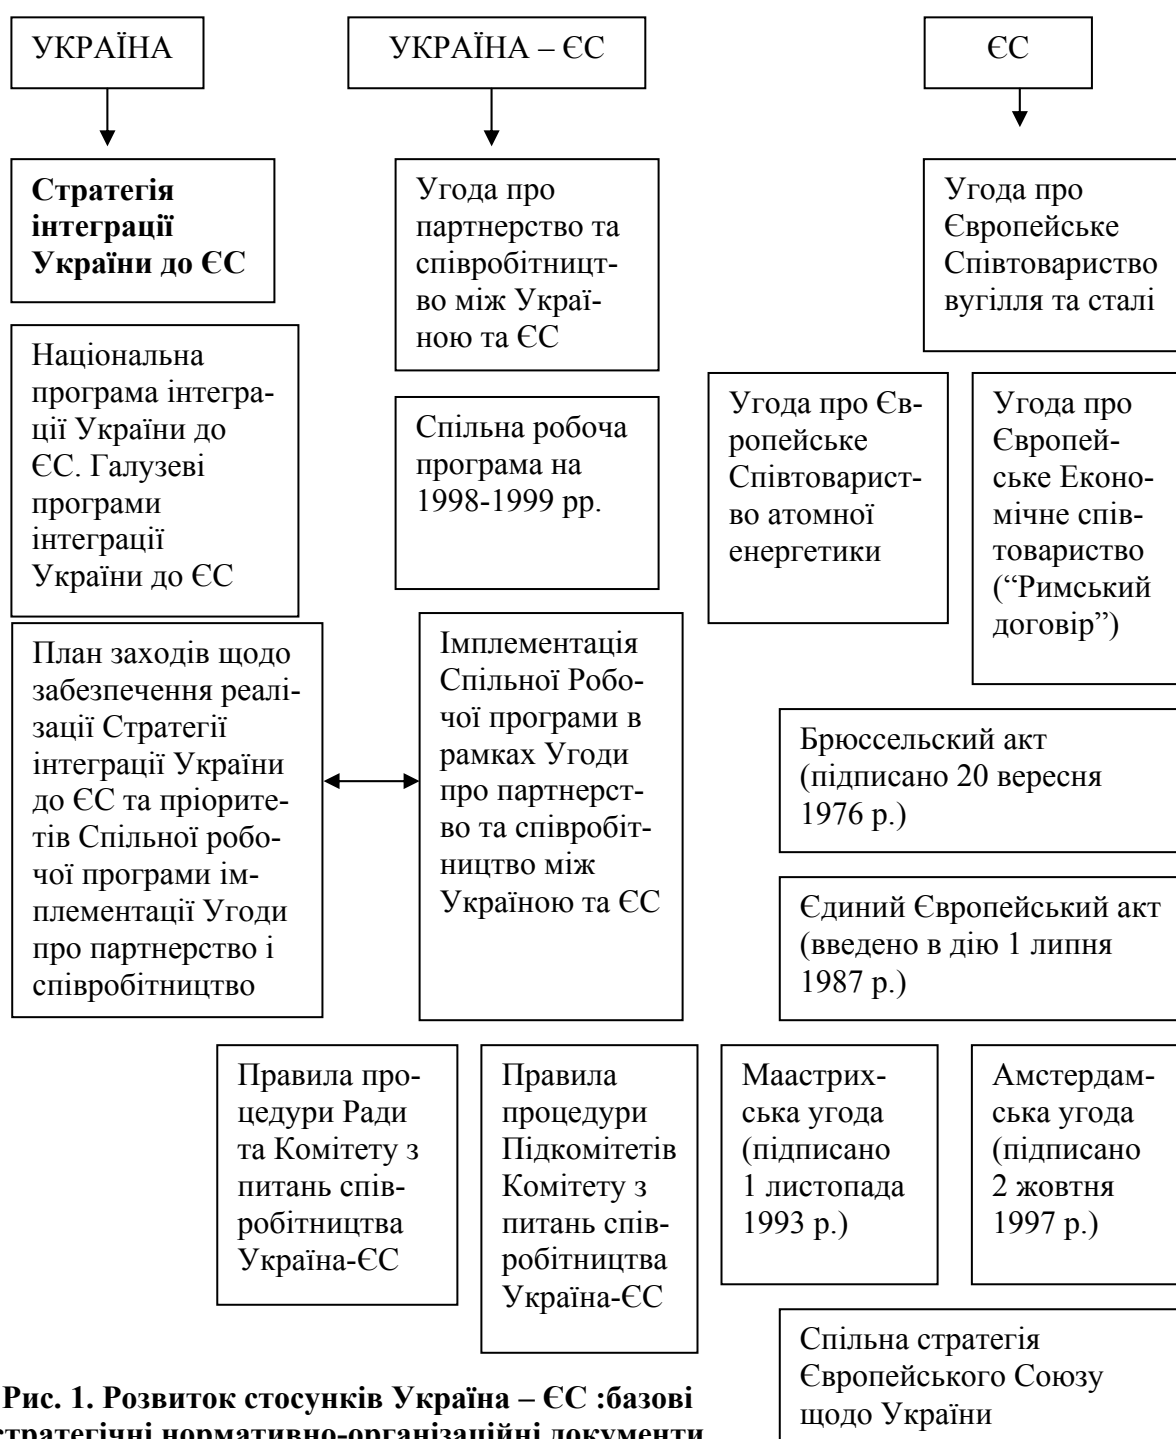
УКРАЇНА

УКРАЇНА – ЄС

ЄС

**Стратегія інтеграції України до ЄС**

Угода про партнерство та співробітництво між Україною та ЄС

Угода про Європейське Співтовариство вугілля та сталі

Національна програма інтеграції України до ЄС. Галузеві програми інтеграції України до ЄС

Спільна робоча програма на 1998-1999 рр.

Угода про Європейське Співтовариство атомної енергетики

Угода про Європейське Економічне співтовариство ("Римський договір")

План заходів щодо забезпечення реалізації Стратегії інтеграції України до ЄС та пріоритетів Спільної робочої програми імплементації Угоди про партнерство і співробітництво

Імплементація Спільної Робочої програми в рамках Угоди про партнерство та співробітництво між Україною та ЄС

Брюссельский акт (підписано 20 вересня 1976 р.)

Єдиний Європейський акт (введено в дію 1 липня 1987 р.)

Правила процедури Ради та Комітету з питань співробітництва Україна-ЄС

Правила процедури Підкомітетів Комітету з питань співробітництва Україна-ЄС

Маастрихська угода (підписано 1 листопада 1993 р.)

Амстердамська угода (підписано 2 жовтня 1997 р.)

Спільна стратегія Європейського Союзу щодо України

**Рис. 1. Розвиток стосунків Україна – ЄС :базові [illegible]стратегічні нормативно-організаційні документи**